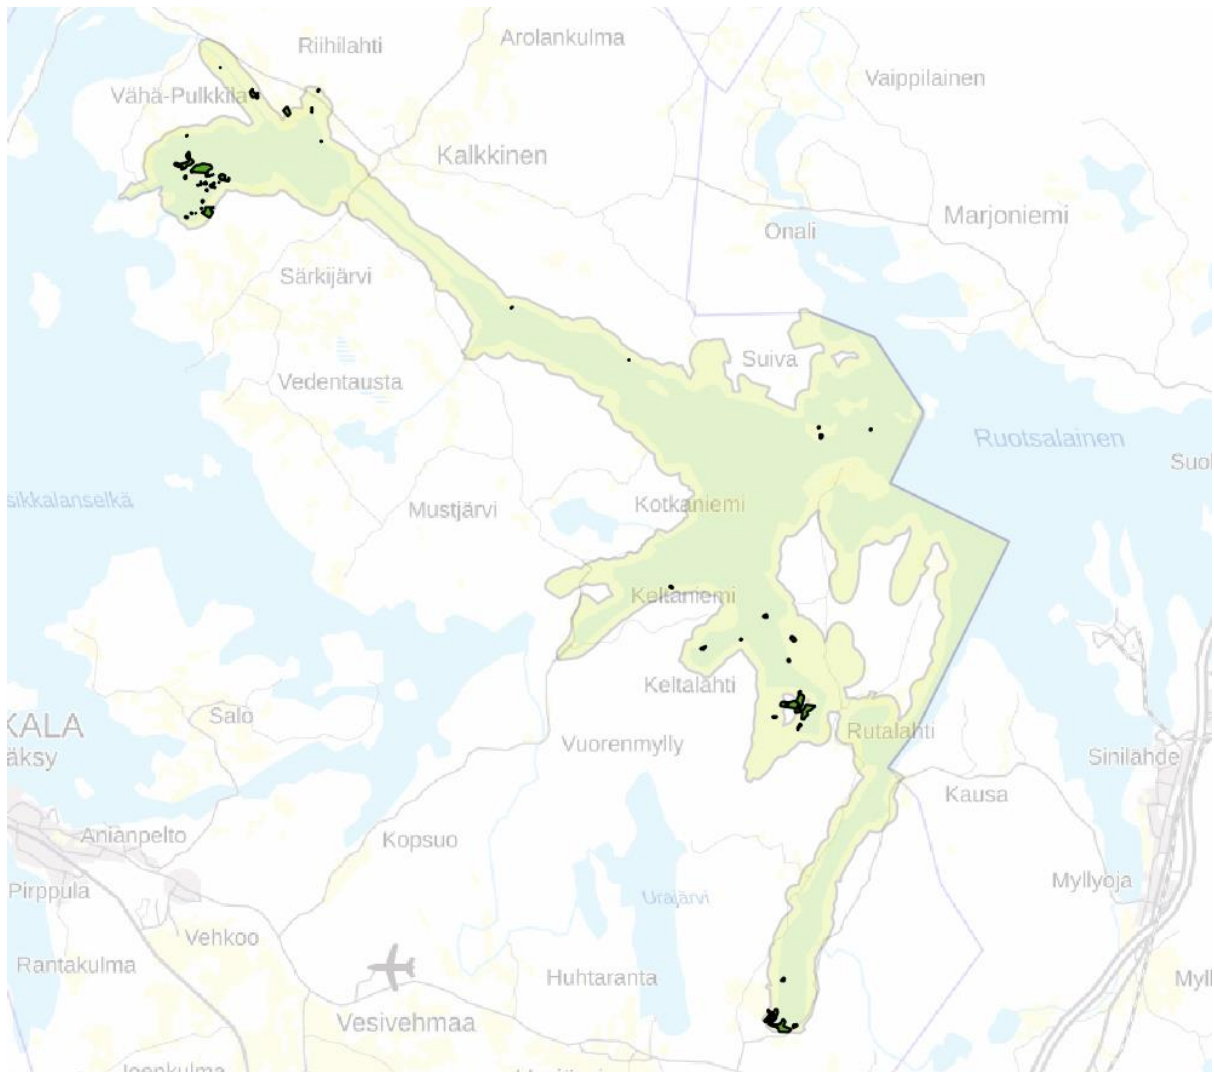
Riihilahti
Arolankulma
Vaippilainen
Vähä-Pulkkila
Kalkkinen
Marjoniemi
Onali
Särkijärvi
Suiva
Vedentausta
Ruotsalainen
Suo
sikkalanselkä
Mustjärvi
Kotkaniemi
Keltaniemi
Keltalahti
KALA
äksy
Salo
Vuorenmylly
Rutalahti
Sinilahde
Kausa
Anianpelto
Kopsuo
Pirppula
Myllyoja
Uraljärvi
Vehkoo
Rantakulma
Huhtaranta
Myll
Vesivehmaa
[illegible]